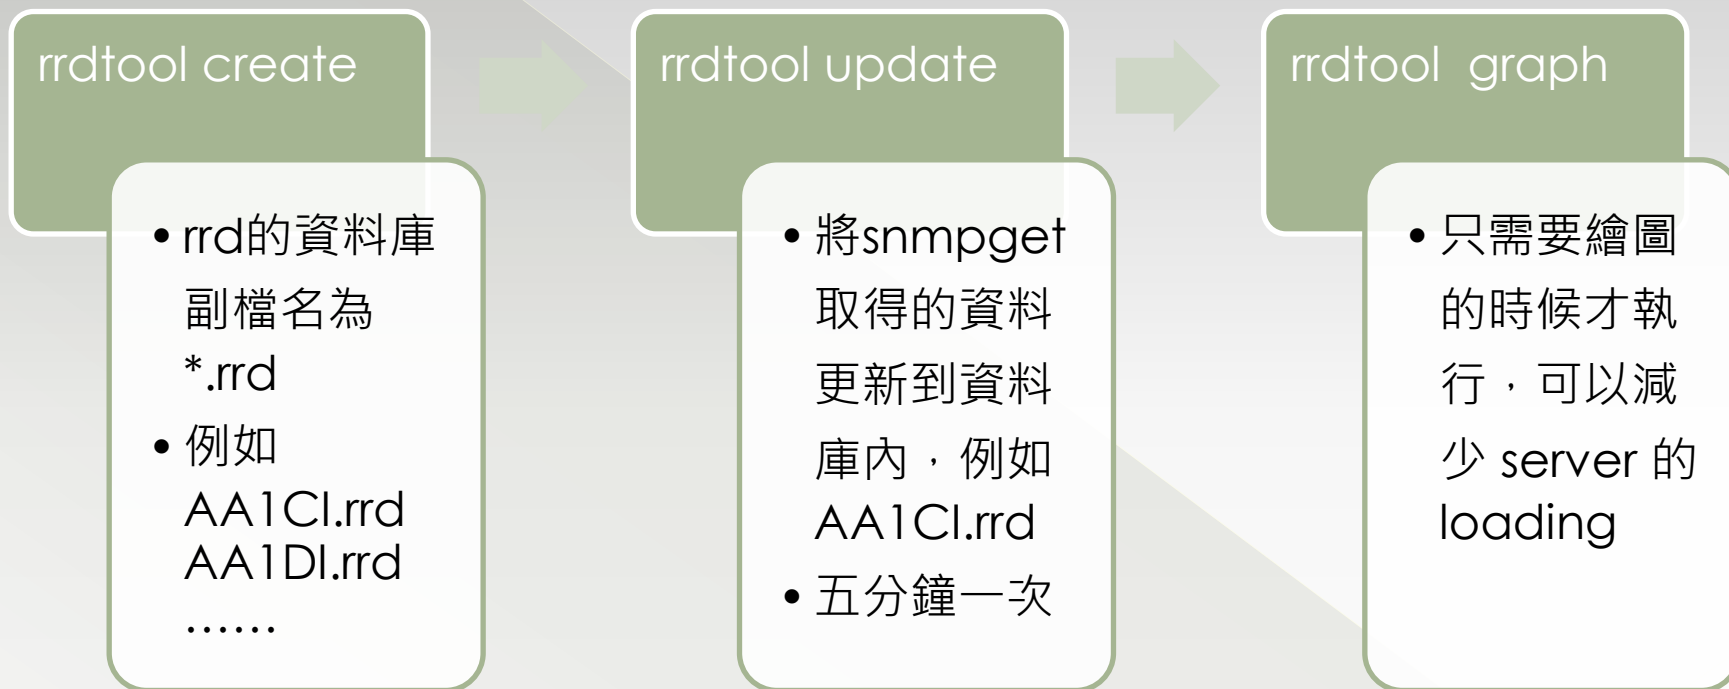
rrdtool create

• rrd的資料庫副檔名為*.rrd
• 例如
AA1CI.rrd
AA1DI.rrd
……

rrdtool update

• 將snmpget取得的資料更新到資料庫內，例如AA1CI.rrd
• 五分鐘一次

rrdtool graph

• 只需要繪圖的時候才執行，可以減少 server 的 loading